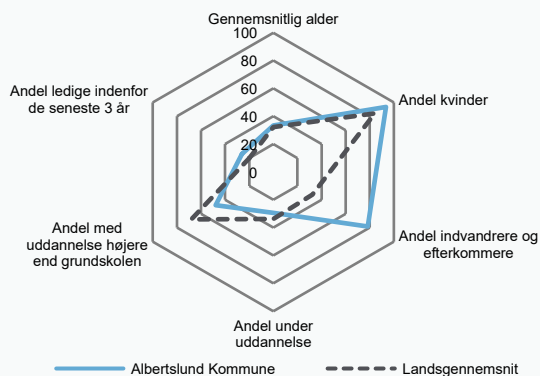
Gennemsnitlig alder
100
80
60
40
20
0
Andel ledige indenfor de seneste 3 år
Andel kvinder
Andel med uddannelse højere end grundskolen
Andel indvandrere og efterkommere
Andel under uddannelse
Albertslund Kommune
Landsgennemsnit